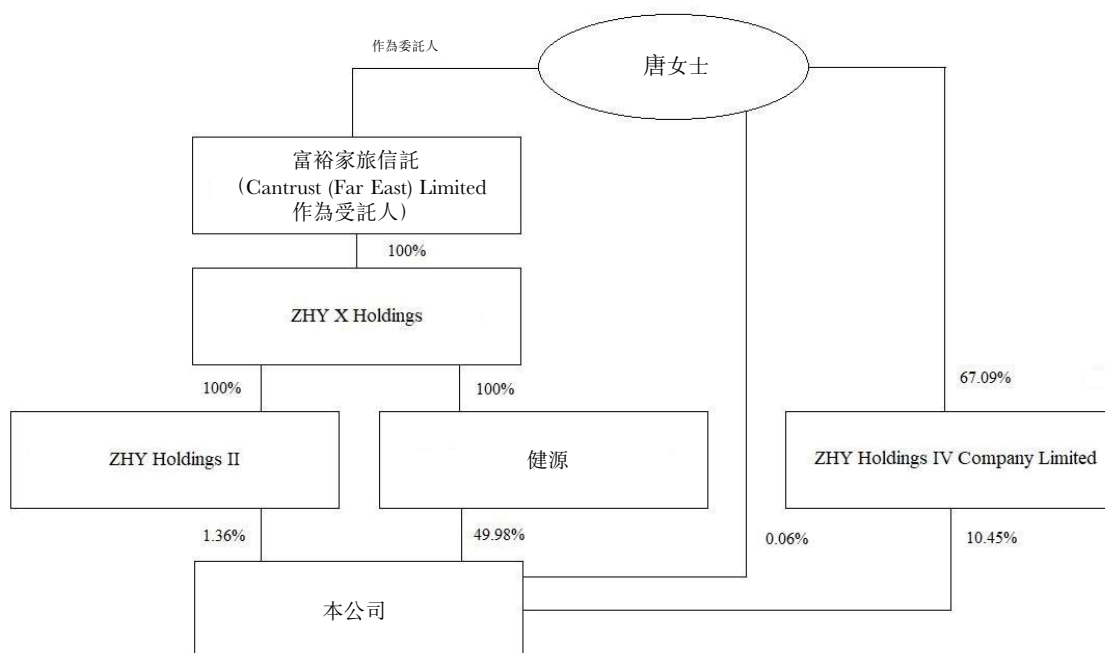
作為委託人

唐女士

富裕家族信託
（Cantrust (Far East) Limited
作為受託人）

100%

ZHY X Holdings

100%

100%

67.09%

ZHY Holdings II

健源

ZHY Holdings IV Company Limited

1.36%

49.98%

0.06%

10.45%

本公司